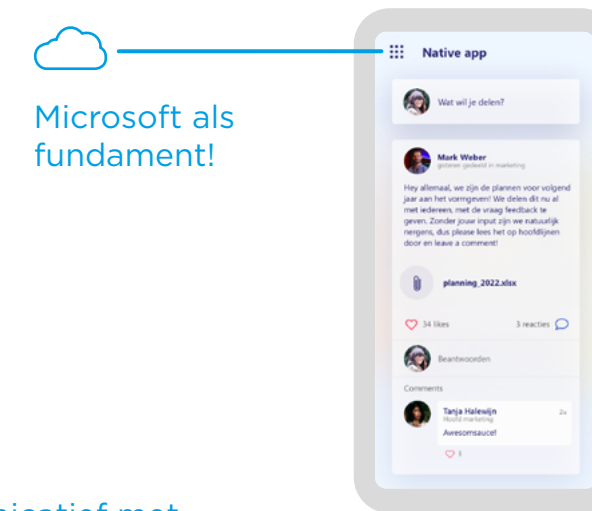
Microsoft als fundament!

Native app

Wat wil je delen?

Mark Weber
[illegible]

Hey allemaal, we zijn de plannen voor volgend jaar aan het vormgeven! We delen dit nu al met iedereen, met de vraag feedback te geven. Zonder jouw input zijn we natuurlijk nergens, dus please lees het op hoofdlijnen door en leave a comment!

planning_2022.xlsx

34 likes

3 reacties

Beantwoorden

Comments

Tanja Halewijn
Hoofd marketing

2u

Awesomsauce!

1

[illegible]icatief met